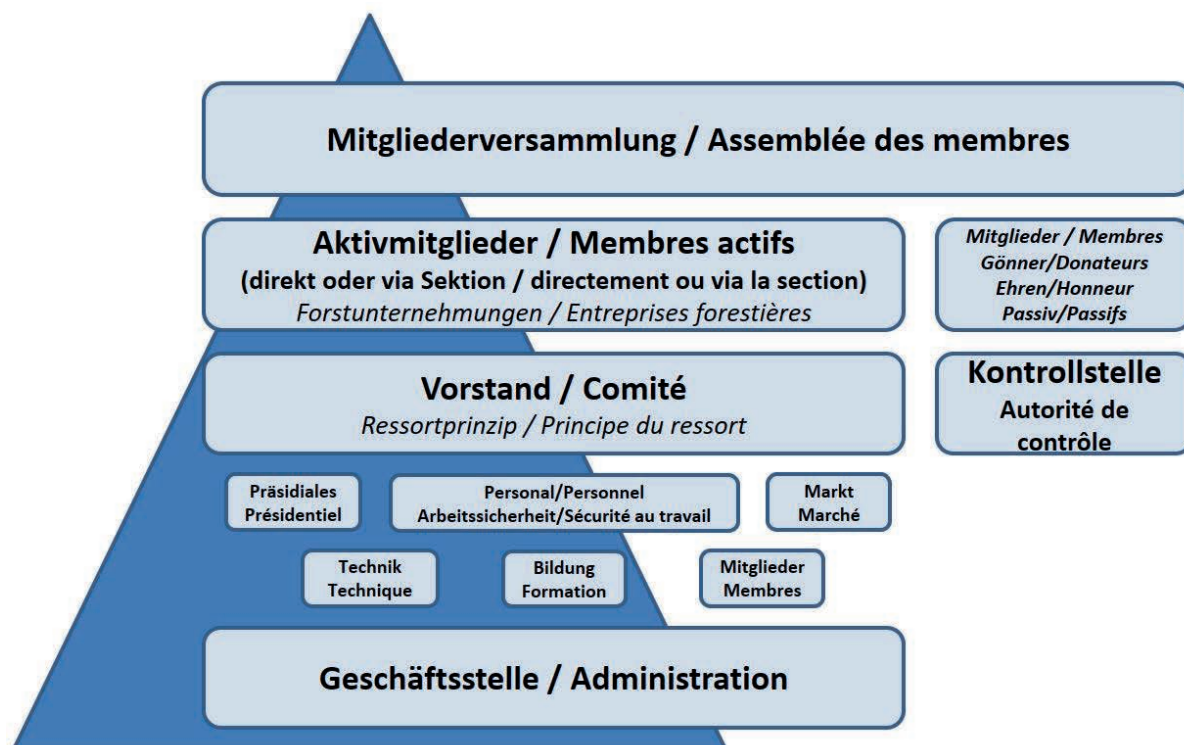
Mitgliederversammlung / Assemblée des membres

Aktivmitglieder / Membres actifs
(direkt oder via Sektion / directement ou via la section)
Forstunternehmungen / Entreprises forestières

Mitglieder / Membres
Gönner/Donateurs
Ehren/Honneur
Passiv/Passifs

Vorstand / Comité
Ressortprinzip / Principe du ressort

Kontrollstelle
Autorité de contrôle

Präsidiales
Présidentiel

Personal/Personnel
Arbeitssicherheit/Sécurité au travail

Markt
Marché

Technik
Technique

Bildung
Formation

Mitglieder
Membres

Geschäftsstelle / Administration